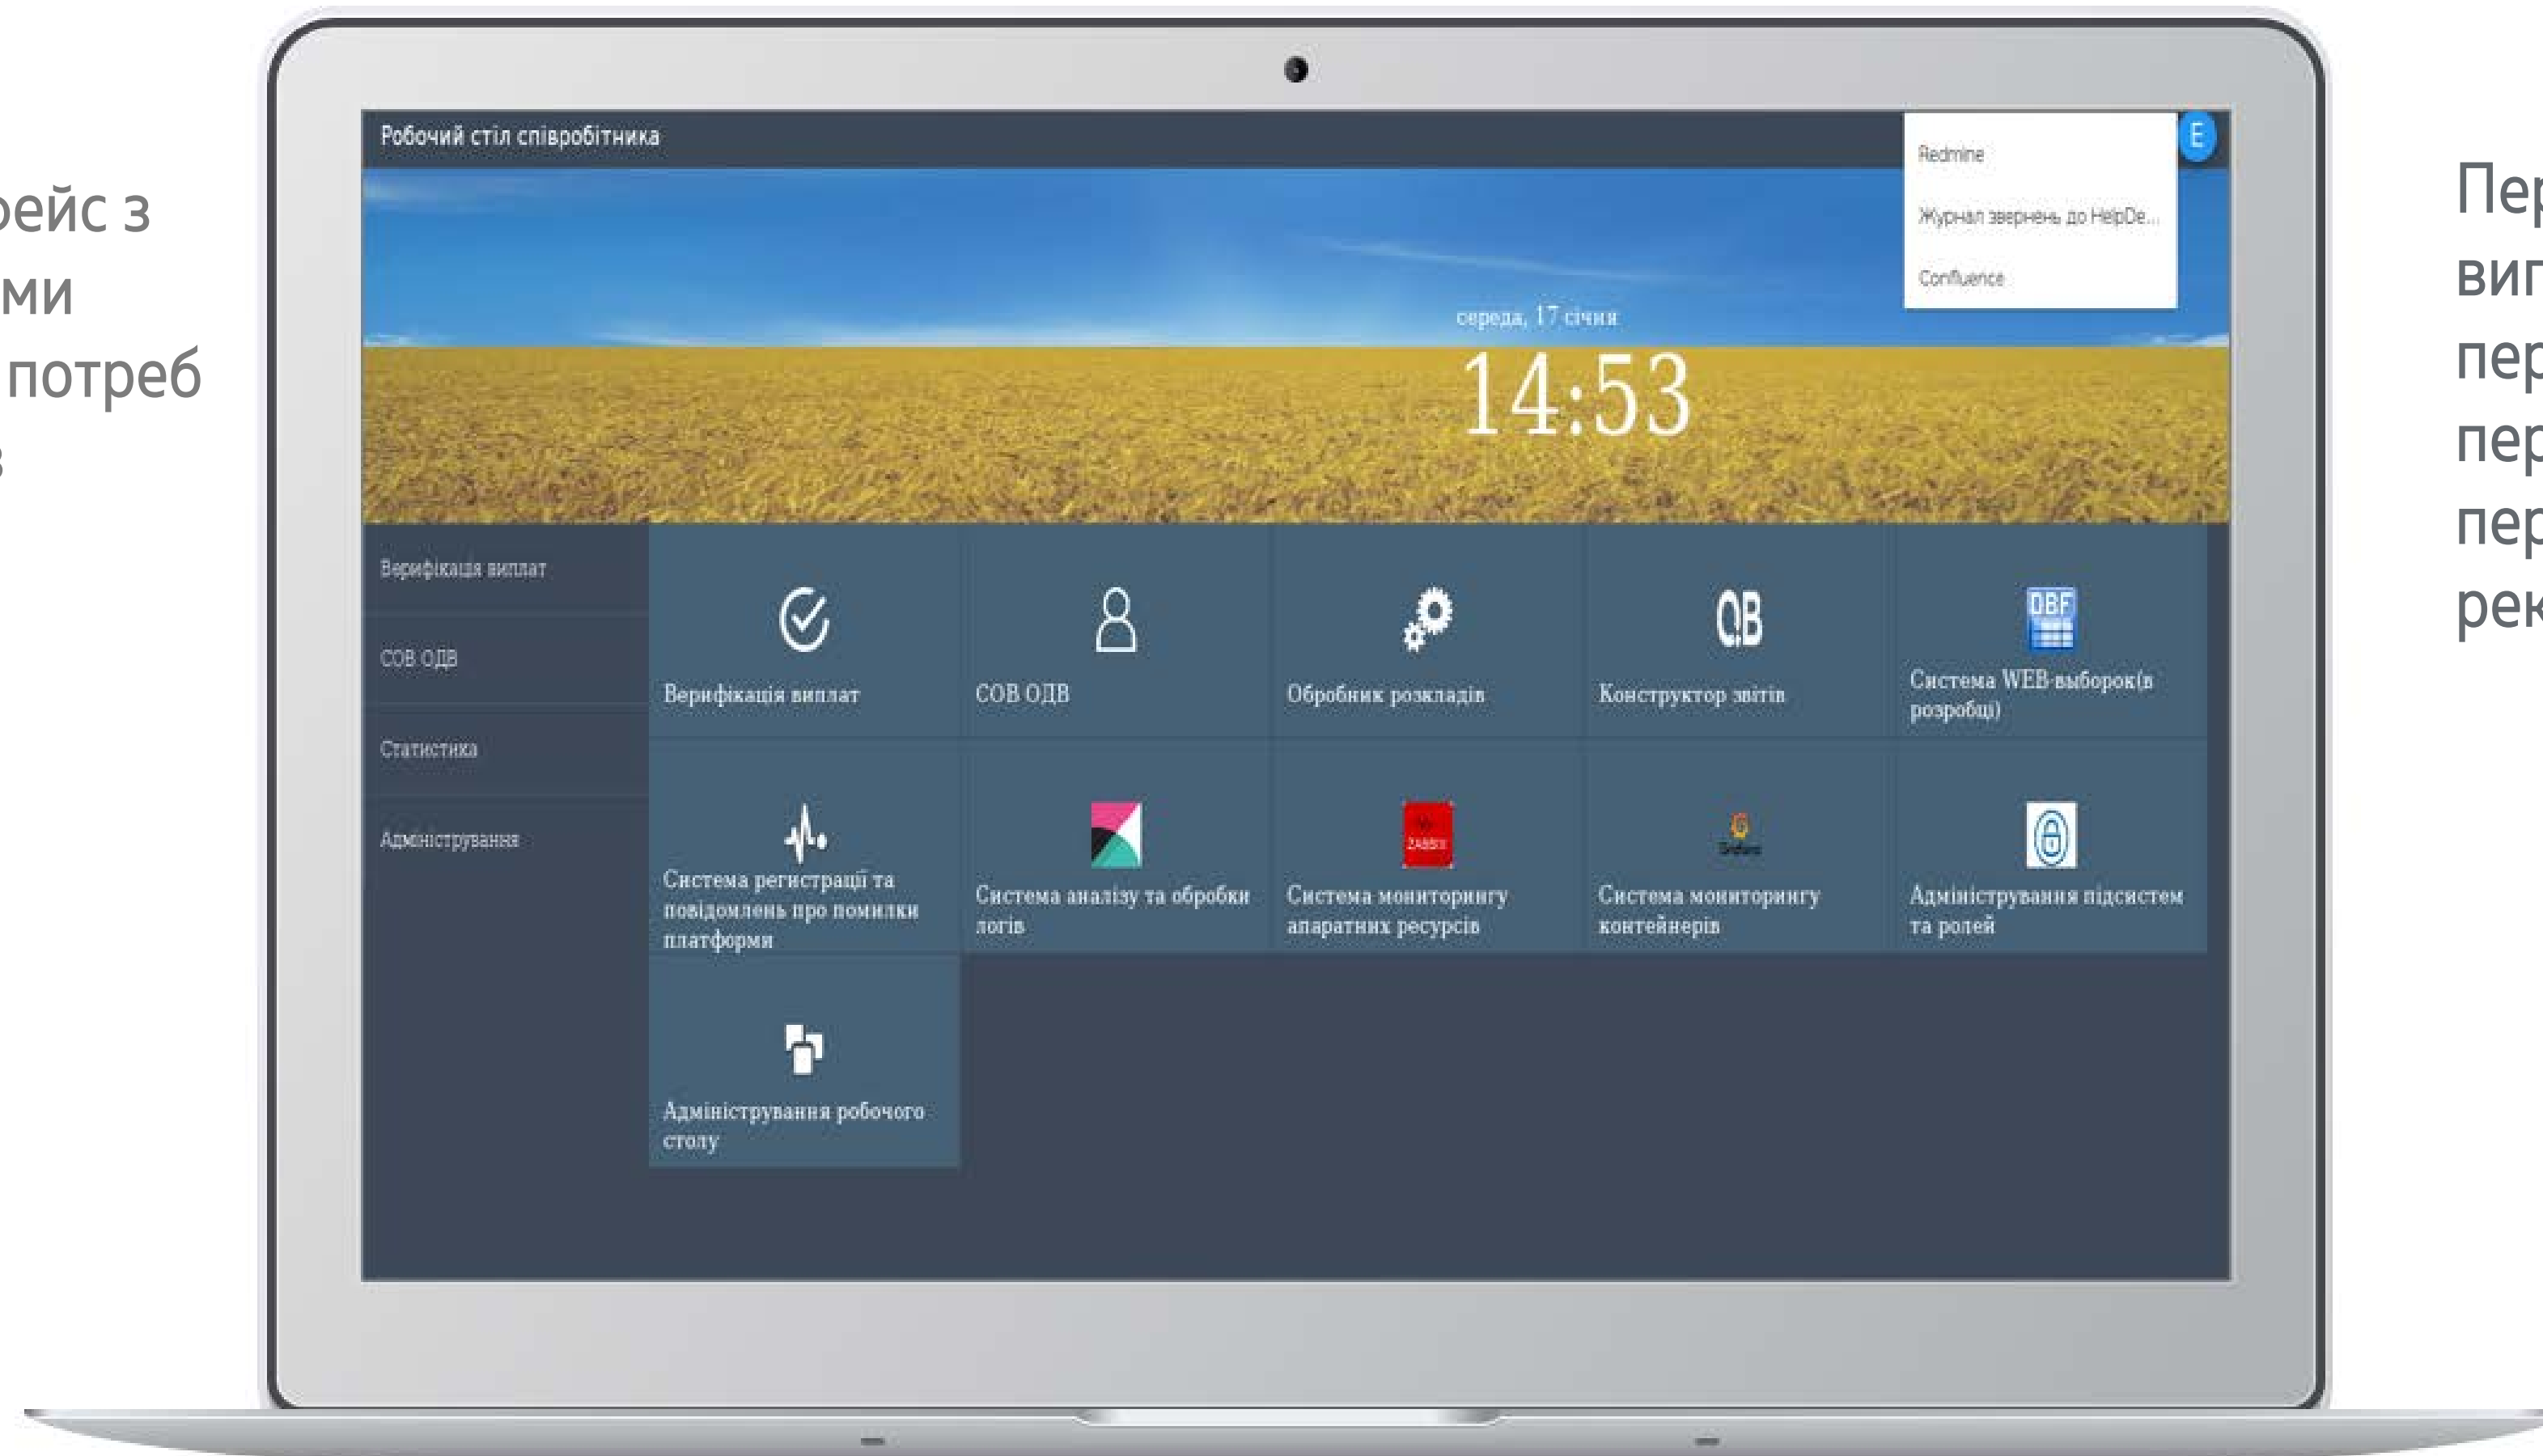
рейс з
ми
потреб
з

Робочий стіл співробітника

Redmine
Журнал звернень до HelpDe...
Confluence

E

середа, 17 січня
14:53

Верифікація виплат
СОВ ОДВ
Статистика
Адміністрування

Верифікація виплат
СОВ ОДВ
Обробник розкладів
QB
Конструктор звітів
DBF
Система WEB-выборок(в розробці)
Система регистрації та повідомлень про помилки платформи
Система аналізу та обробки логів
ZABBIX
Система мониторингу апаратних ресурсів
Grafana
Система мониторингу контейнерів
Адміністрування підсистем та ролей
Адміністрування робочого столу

Пе
ви
пе
пе
пе
ре